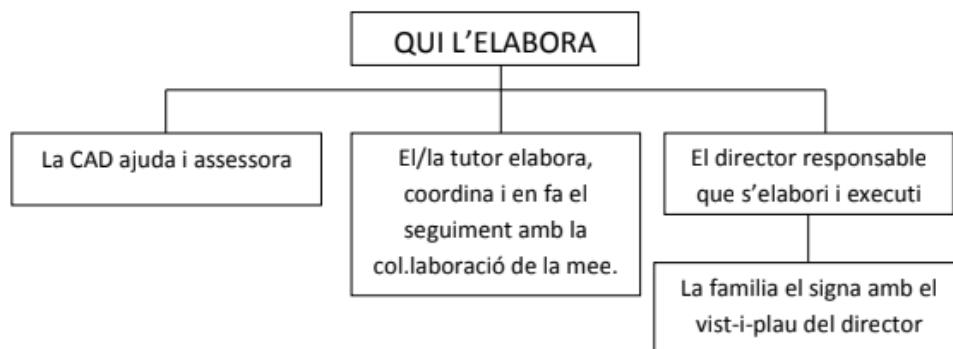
QUI L’ELABORA

La CAD ajuda i assessora

El/la tutor elabora, coordina i en fa el seguiment amb la col.laboració de la mee.

El director responsable que s’elabori i executi

La familia el signa amb el vist-i-plau del director